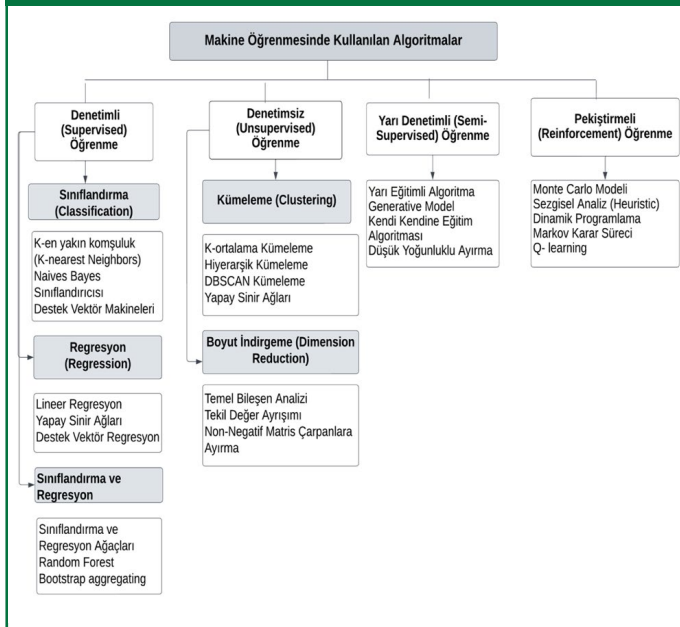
Makine Öğrenmesinde Kullanılan Algoritmalar

Denetimli (Supervised) Öğrenme

Sınıflandırma (Classification)

K-en yakın komşuluk (K-nearest Neighbors)
Naives Bayes Sınıflandırıcısı
Destek Vektör Makineleri

Regresyon (Regression)

Lineer Regresyon
Yapay Sinir Ağları
Destek Vektör Regresyon

Sınıflandırma ve Regresyon

Sınıflandırma ve Regresyon Ağaçları
Random Forest
Bootstrap aggregating

Denetimsiz (Unsupervised) Öğrenme

Kümeleme (Clustering)

K-ortalama Kümeleme
Hiyerarşik Kümeleme
DBSCAN Kümeleme
Yapay Sinir Ağları

Boyut İndirgeme (Dimension Reduction)

Temel Bileşen Analizi
Tekil Değer Ayrışımı
Non-Negatif Matris Çarpanlara Ayırma

Yarı Denetimli (Semi-Supervised) Öğrenme

Yarı Eğitimli Algoritma
Generative Model
Kendi Kendine Eğitim Algoritması
Düşük Yoğunluklu Ayırma

Pekiştirmeli (Reinforcement) Öğrenme

Monte Carlo Modeli
Sezgisel Analiz (Heuristic)
Dinamik Programlama
Markov Karar Süreci
Q- learning